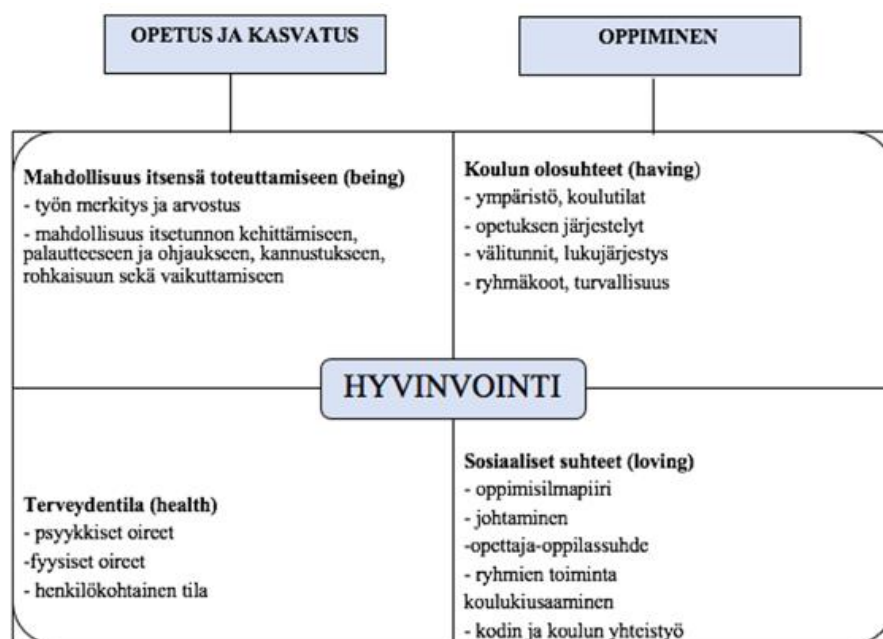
OPETUS JA KASVATUS

OPPIMINEN

Mahdollisuus itsensä toteuttamiseen (being)
- työn merkitys ja arvostus
- mahdollisuus itsetunnon kehittämiseen, palautteeseen ja ohjaukseen, kannustukseen, rohkaisuun sekä vaikuttamiseen

Koulun olosuhteet (having)
- ympäristö, koulutilat
- opetuksen järjestelyt
- välitunnit, lukujärjestys
- ryhmäkoot, turvallisuus

HYVINVOINTI

Terveydentila (health)
- psyykkiset oireet
-fyysiset oireet
- henkilökohtainen tila

Sosiaaliset suhteet (loving)
- oppimisilmapiiri
- johtaminen
-opettaja-oppilassuhde
- ryhmien toiminta
koulukiusaaminen
- kodin ja koulun yhteistyö